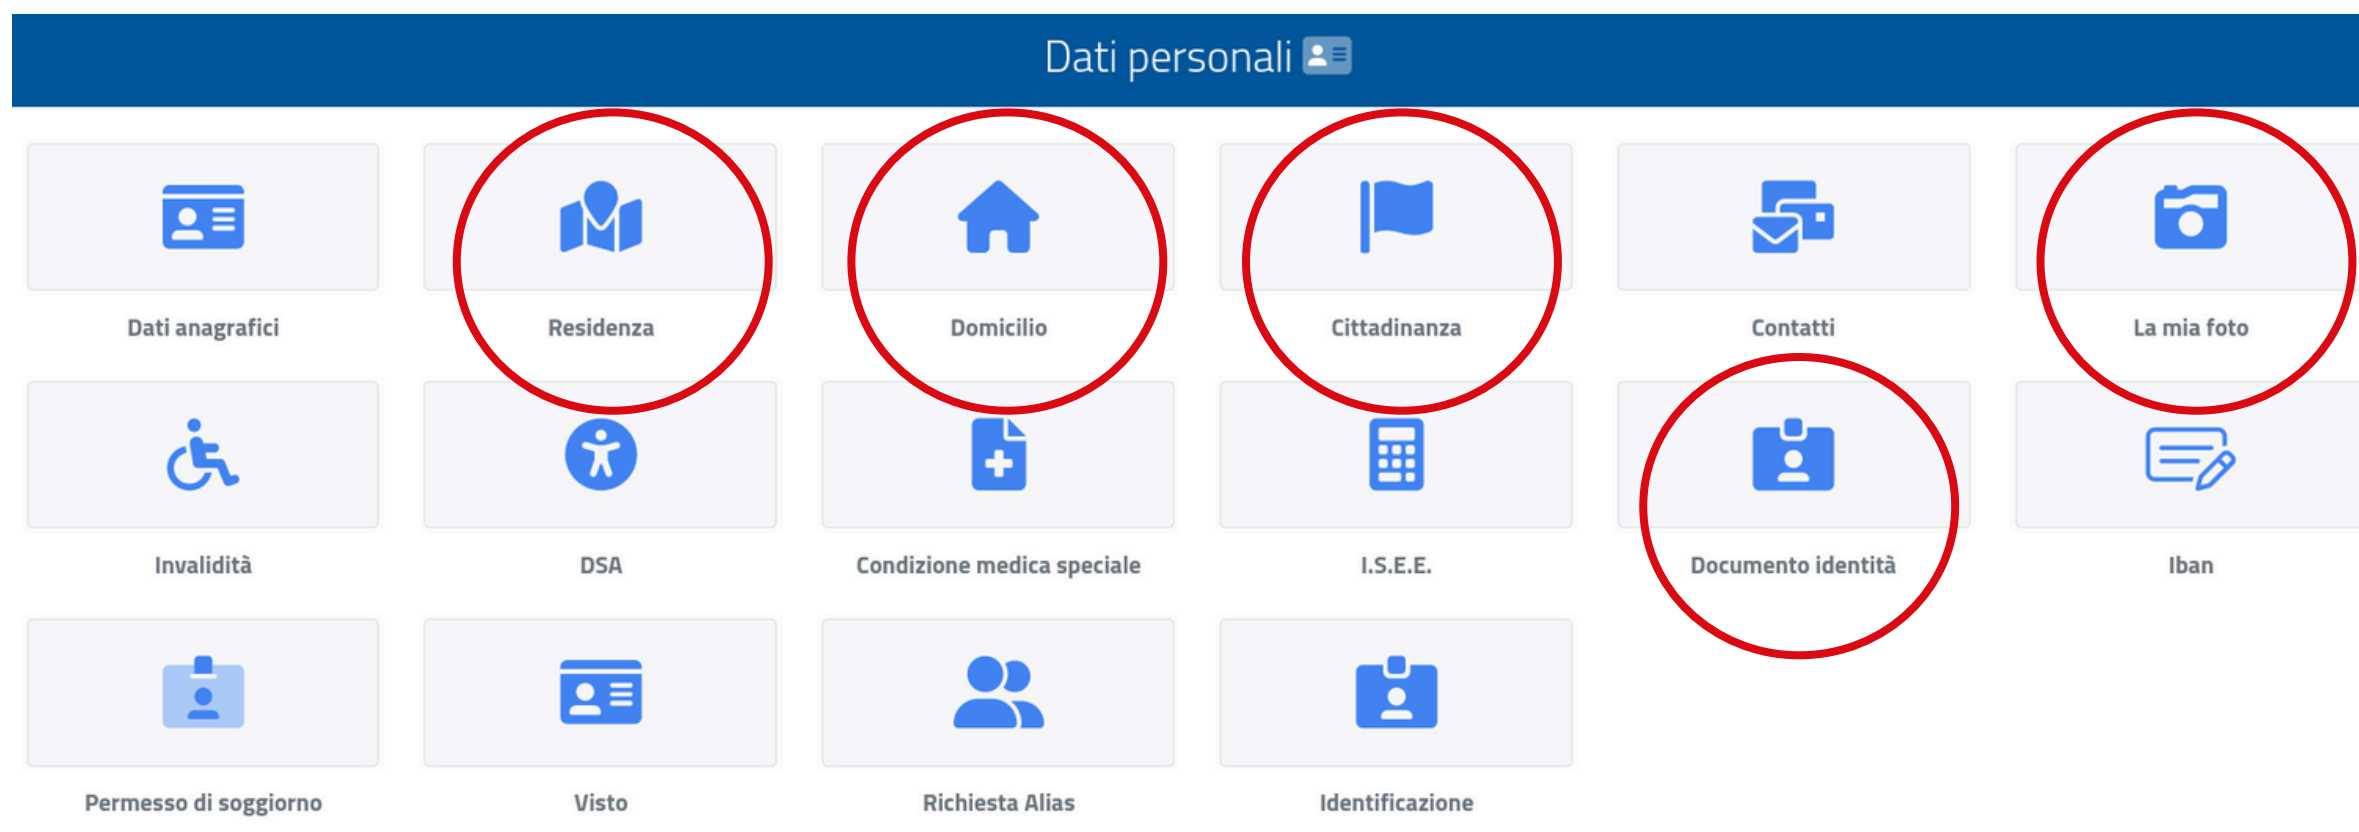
Dati personali

Dati anagrafici

Residenza

Domicilio

Cittadinanza

Contatti

La mia foto

Invalidità

DSA

Condizione medica speciale

I.S.E.E.

Documento identità

Iban

Permesso di soggiorno

Visto

Richiesta Alias

Identificazione